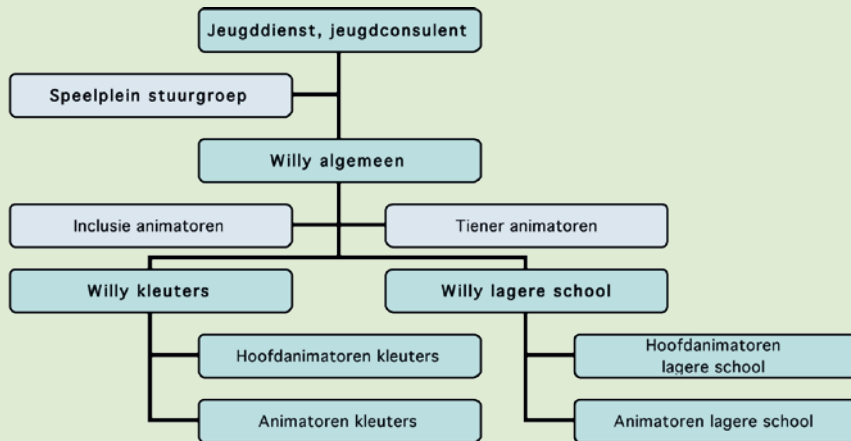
Jeugddienst, jeugdconsulent

Speelplein stuurgroep

Willy algemeen

Inclusie animatoren

Tiener animatoren

Willy kleuters

Willy lagere school

Hoofdanimatoren kleuters

Animatoren kleuters

Hoofdanimatoren lagere school

Animatoren lagere school